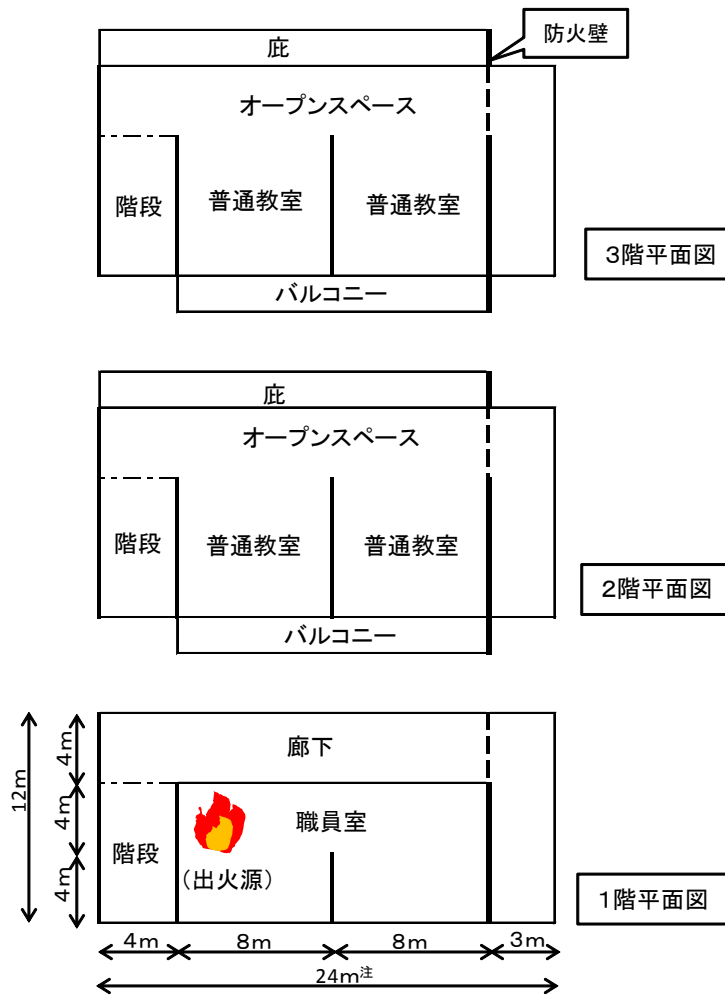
庇

防火壁

オープンスペース

階段

普通教室

普通教室

3階平面図

バルコニー

庇

オープンスペース

階段

普通教室

普通教室

2階平面図

バルコニー

12m

4m

4m

4m

廊下

職員室

階段

（出火源）

1階平面図

4m

8m

8m

3m

24m$^{注}$